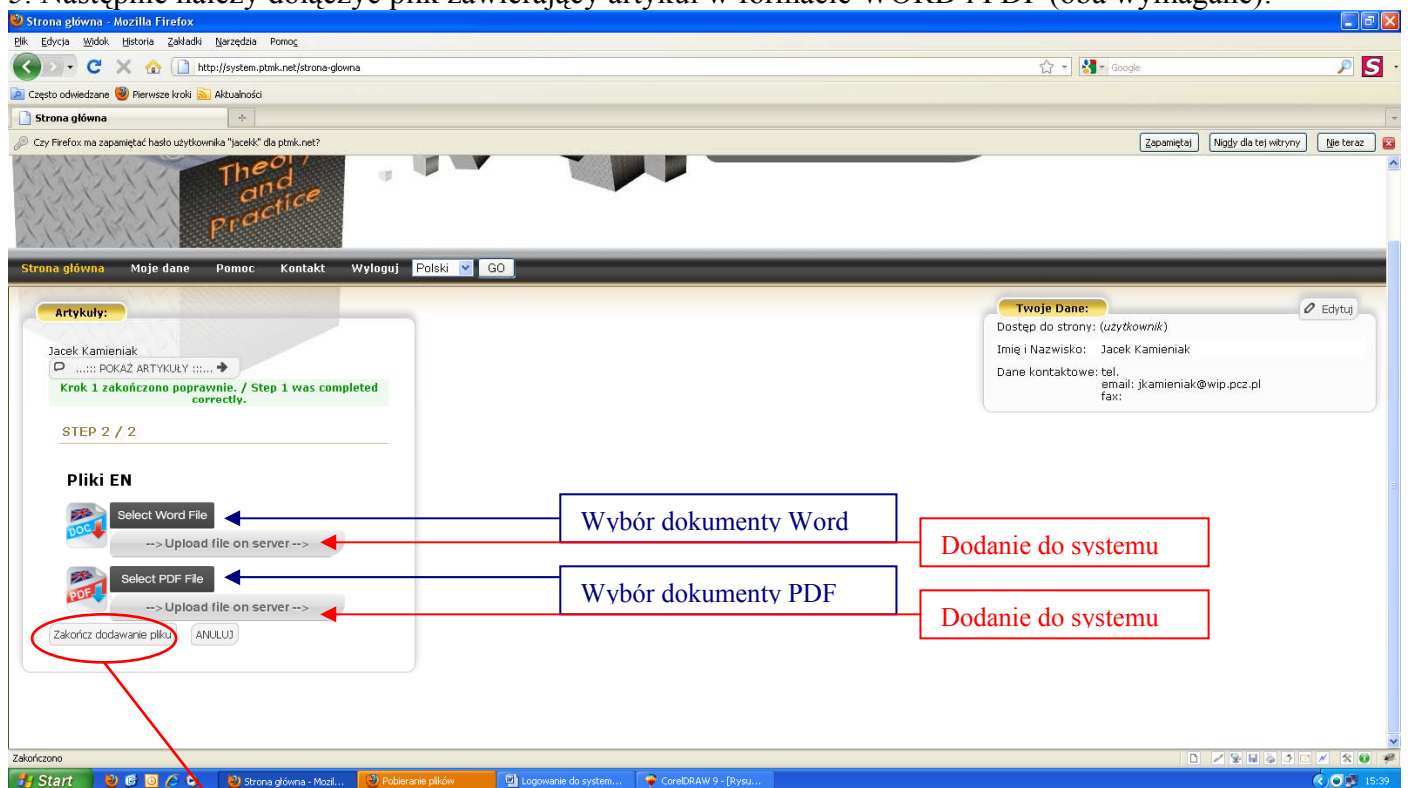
Strona główna - Mozilla Firefox

Plik Edycja Widok Historia Zakładki Narzędzia Pomoc

http://system.ptmk.net/strona-glowna

Google

Często odwiedzane Pierwsze kroki Aktualności

Strona główna

Czy Firefox ma zapamiętać hasło użytkownika "jacekk" dla ptmk.net?

Zapamiętaj Nigdy dla tej witryny Nie teraz

Theory and Practice

Strona główna Moje dane Pomoc Kontakt Wyloguj Polski GO

Artykuły:

Jacek Kamieniak

....:::: POKAŻ ARTYKUŁY ::::....

Krok 1 zakończono poprawnie. / Step 1 was completed correctly.

STEP 2 / 2

Pliki EN

DOC

Select Word File

--> Upload file on server -->

PDF

Select PDF File

--> Upload file on server -->

Zakończ dodawanie pliku ANULUJ

Wybór dokumenty Word

Dodanie do systemu

Wybór dokumenty PDF

Dodanie do systemu

Twoje Dane:

Edytuj

Dostęp do strony: (użytkownik)

Imię i Nazwisko: Jacek Kamieniak

Dane kontaktowe: tel.
email: jkamieniak@wip.pcz.pl
fax:

Zakończono

Start Strona główna - Mozil... Pobieranie plików Logowanie do system... CorelDRAW 9 - [Rysu... 15:39